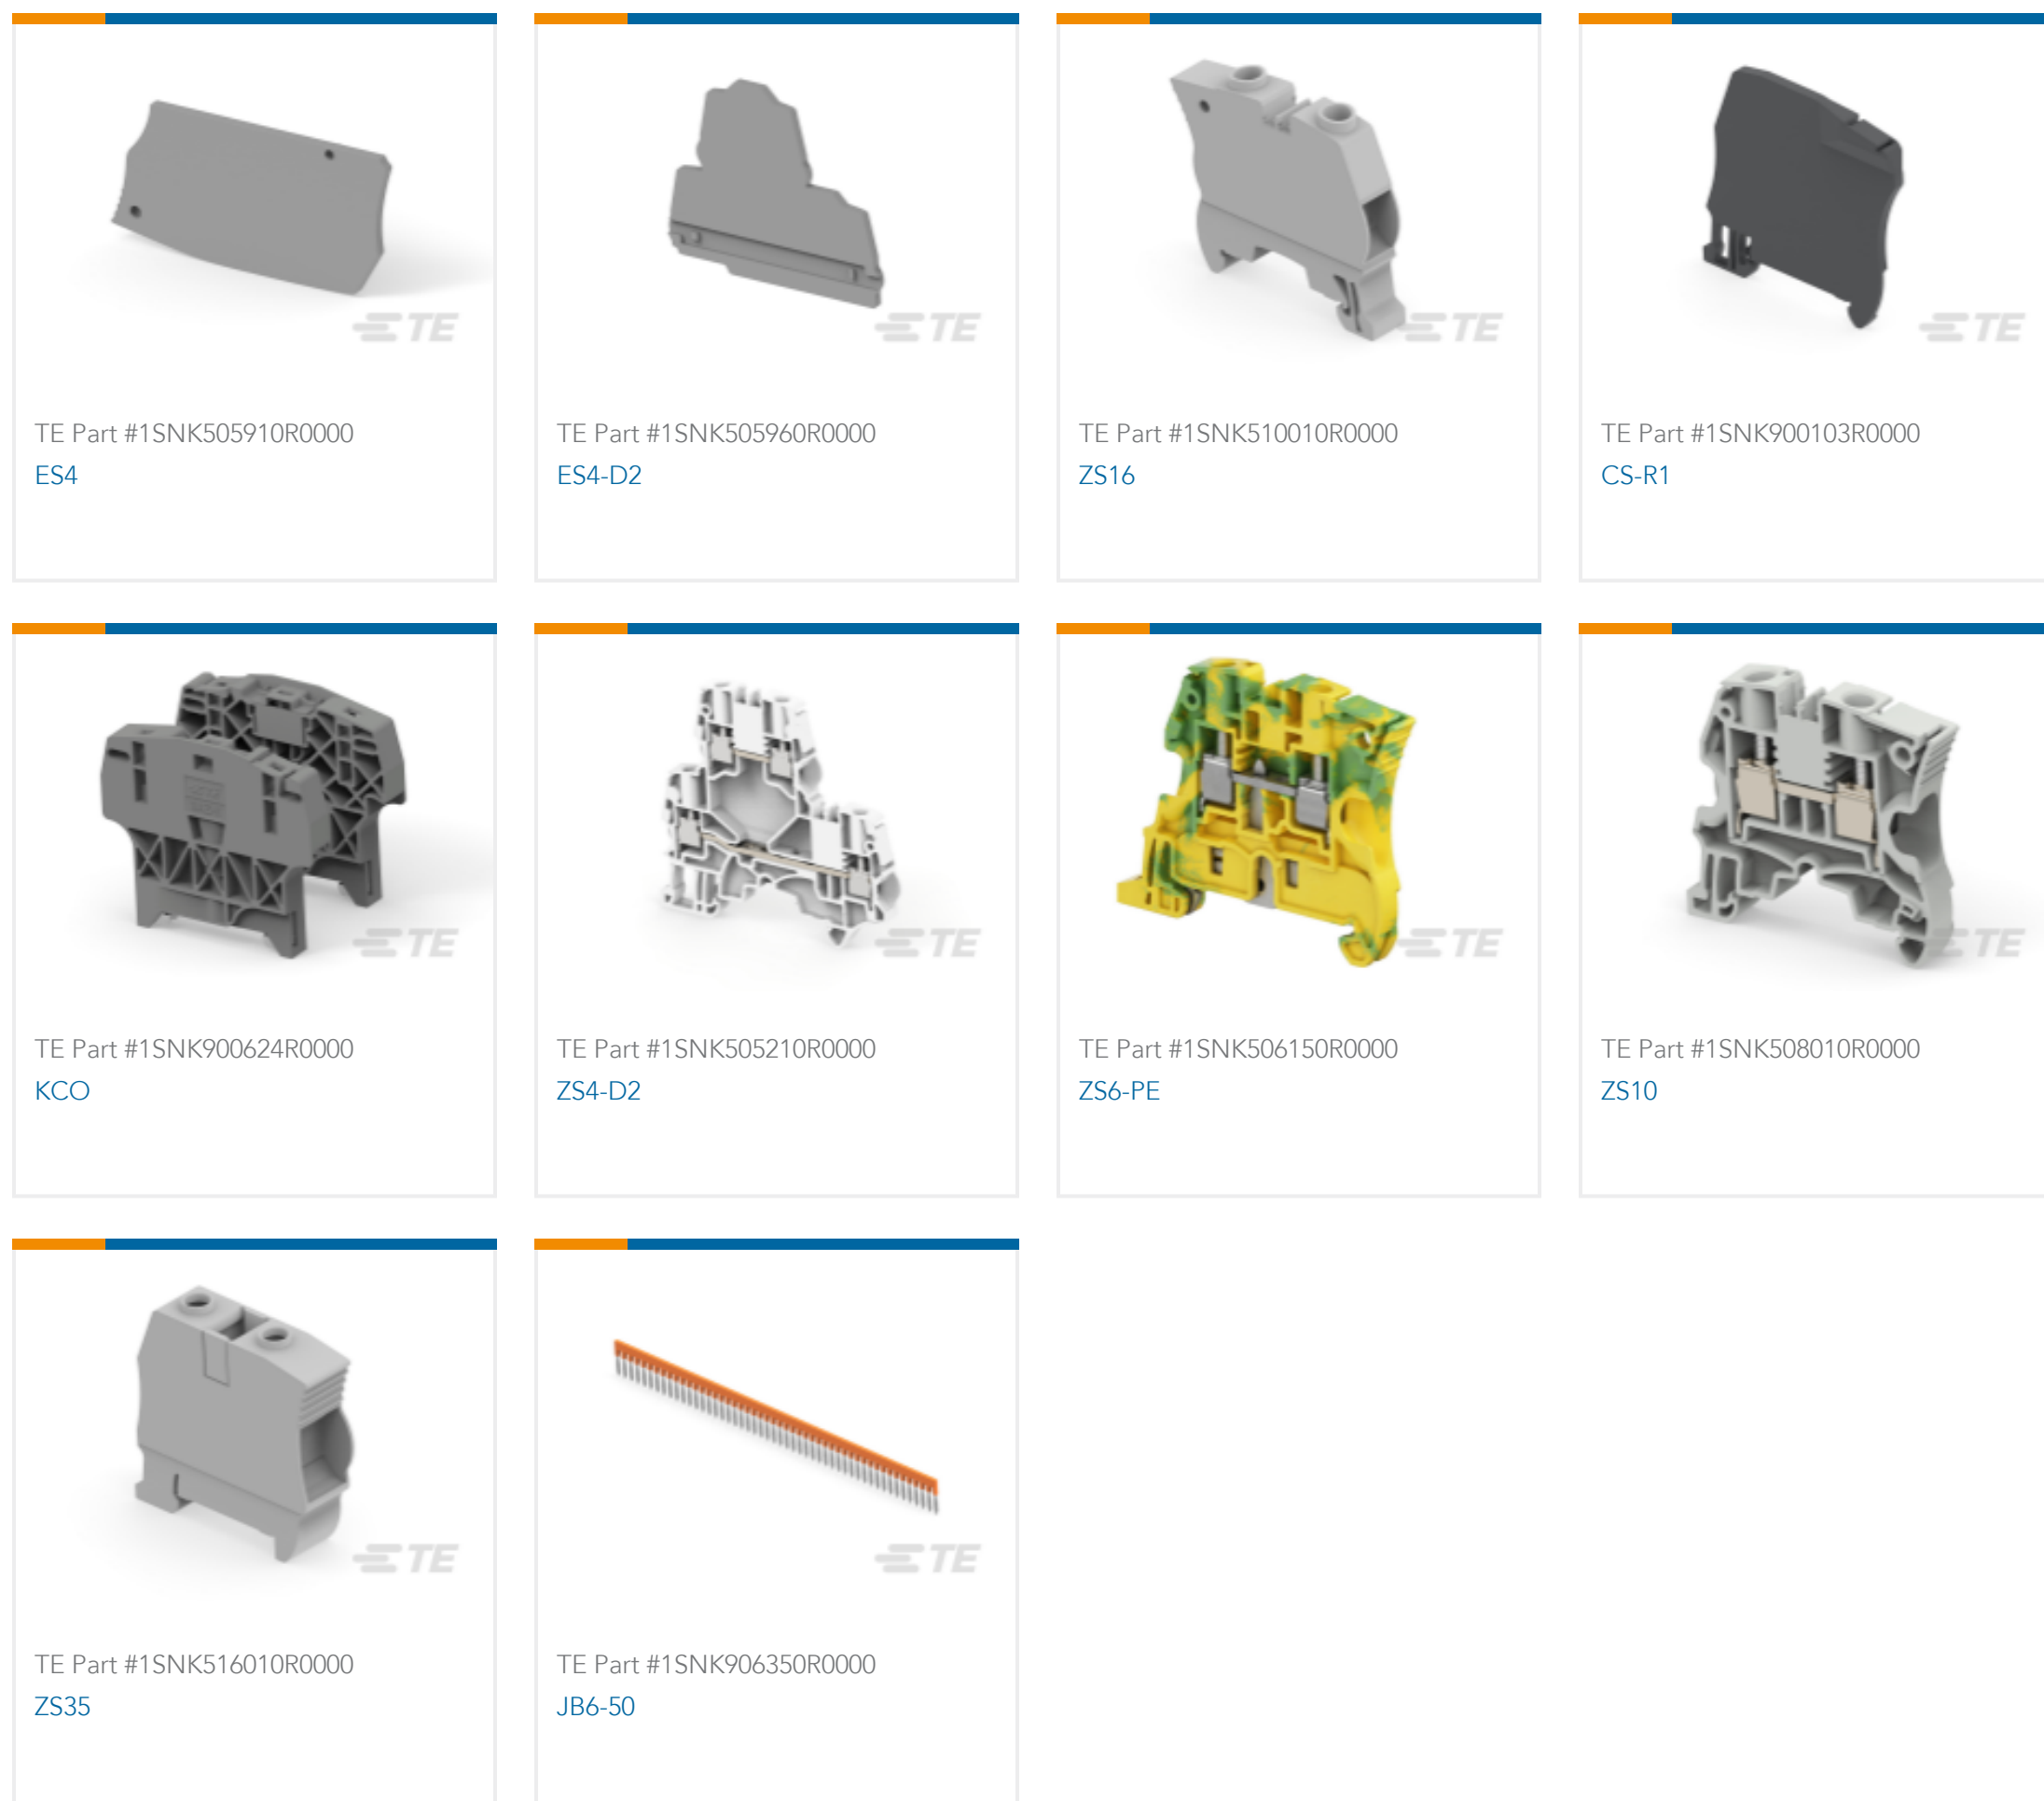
TE

TE Part #1SNK505910R0000
ES4

TE

TE Part #1SNK505960R0000
ES4-D2

TE

TE Part #1SNK510010R0000
ZS16

TE

TE Part #1SNK900103R0000
CS-R1

TE

TE Part #1SNK900624R0000
KCO

TE

TE Part #1SNK505210R0000
ZS4-D2

TE

TE Part #1SNK506150R0000
ZS6-PE

TE

TE Part #1SNK508010R0000
ZS10

TE

TE Part #1SNK516010R0000
ZS35

TE

TE Part #1SNK906350R0000
JB6-50